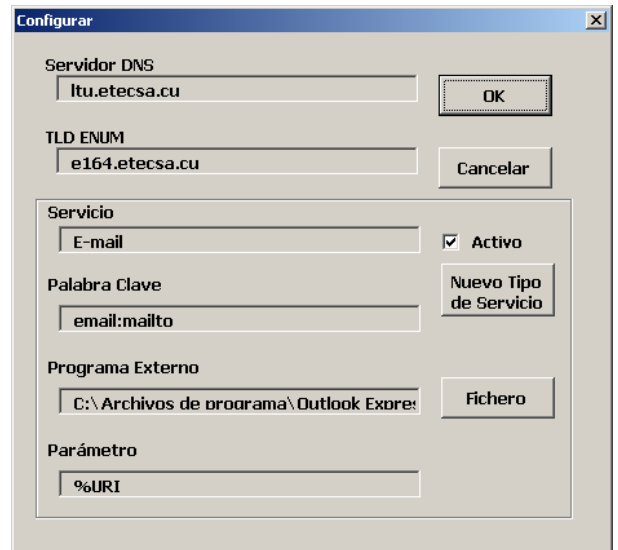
Configurar

Servidor DNS

ltu.etecsa.cu

OK

TLD ENUM

e164.etecsa.cu

Cancelar

Servicio

E-mail

Activo

Palabra Clave

Nuevo Tipo de Servicio

email:mailto

Programa Externo

C:\Archivos de programa\Outlook Expres

Fichero

Parámetro

%URI